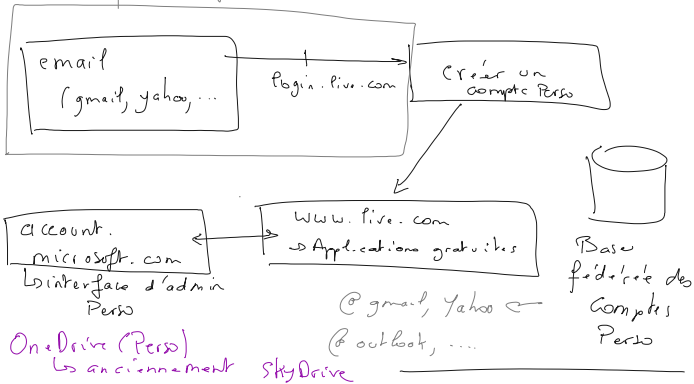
email
(gmail, yahoo, ...

login.live.com

Créer un compte Perso

account.
microsoft.com
↳ interface d'admin Perso

www.live.com
→ Applications gratuites

Base fédérée des Comptes Perso

@gmail, Yahoo ←
@outlook, ...

OneDrive (Perso)
↳ anciennement SkyDrive